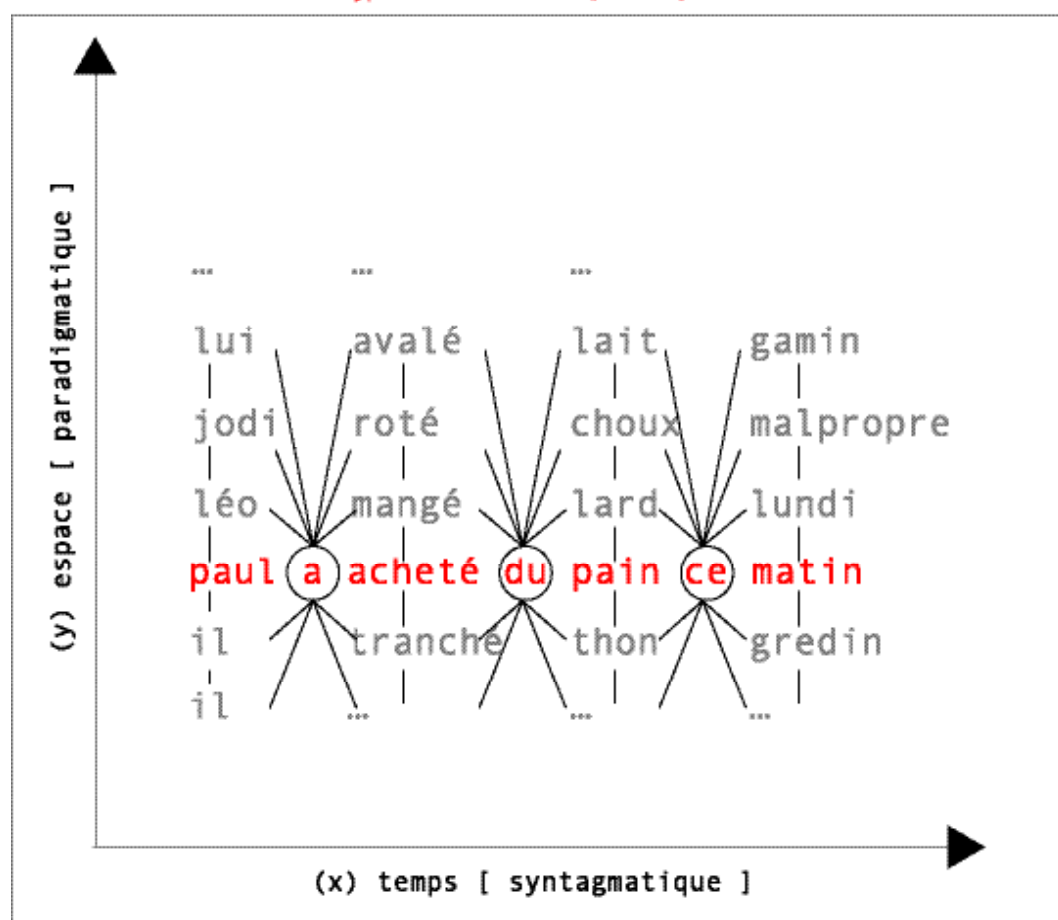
(y) espace [ paradigmatique ]

... ... ...

lui avalé lait gamin

jodi roté choux malpropre

léo mangé lard lundi

paul a acheté du pain ce matin

il tranché thon gredin

il ... ... ...

(x) temps [ syntagmatique ]